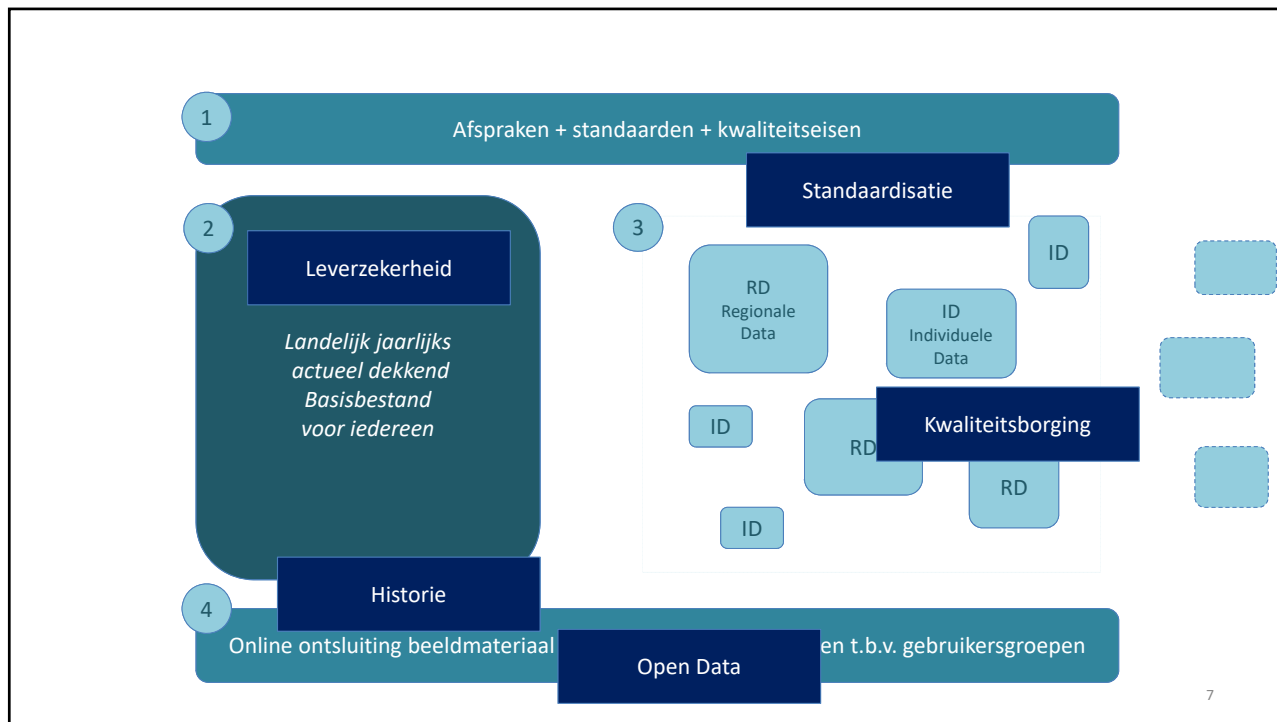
1

Afspraken + standaarden + kwaliteitseisen

Standaardisatie

2

Leverzekerheid

*Landelijk jaarlijks actueel dekkend Basisbestand voor iedereen*

3

ID

RD
Regionale
Data

ID
Individuele
Data

ID

RD

Kwaliteitsborging

RD

ID

Historie

4

Online ontsluiting beeldmateriaal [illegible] en t.b.v. gebruikersgroepen

Open Data

7